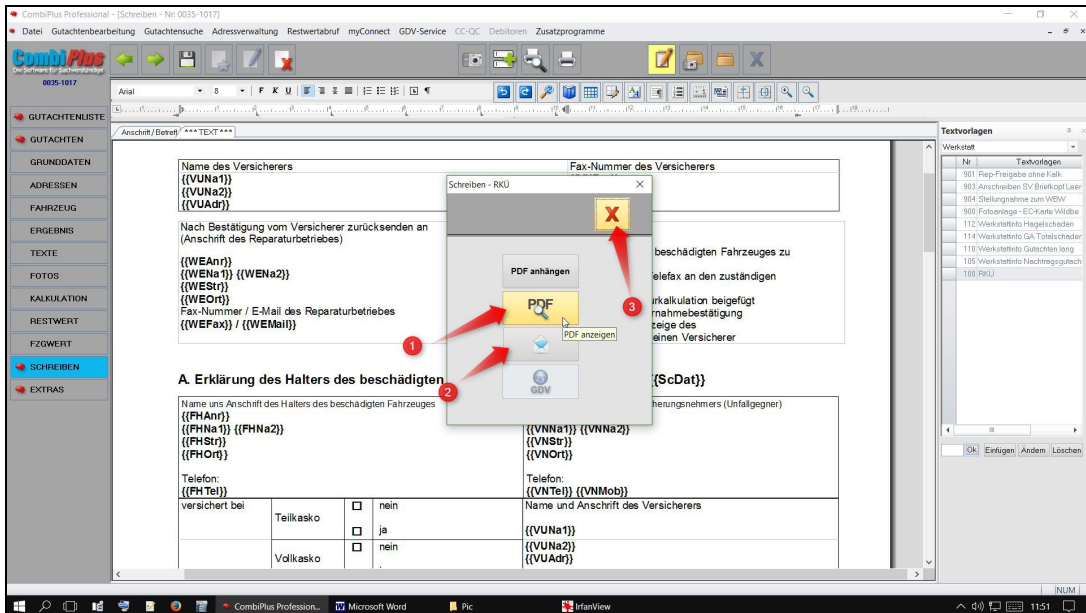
CombiPlus Professional - [Schreiben - Nr: 0035-1017]

Datei Gutachtenbearbeitung Gutachtensuche Adressverwaltung Restwertabruf myConnect GDV-Service CC-QC Debitoren Zusatzprogramme

CombiPlus
Die Software für Sachverständige

0035-1017

Arial 8

GUTACHTENLISTE
GUTACHTEN
GRUNDDATEN
ADRESSEN
FAHRZEUG
ERGEBNIS
TEXTE
FOTOS
KALKULATION
RESTWERT
FZGWERT
SCHREIBEN
EXTRAS

Anschrift / Betreff / *** TEXT ***

Name des Versicherers
{{VUNa1}}
{{VUNa2}}
{{VUAdr}}

Fax-Nummer des Versicherers

Nach Bestätigung vom Versicherer zurücksenden an
(Anschrift des Reparaturbetriebes)

{{WEAnr}}
{{WENa1}} {{WENa2}}
{{WEStr}}
{{WEOrt}}
Fax-Nummer / E-Mail des Reparaturbetriebes
{{WEFax}} / {{WEMail}}

beschädigten Fahrzeuges zu
elefax an den zuständigen
rkalkulation beigefügt
rnahmebestätigung
zeige des
einen Versicherer

A. Erklärung des Halters des beschädigten
{{ScDat}}

Name uns Anschrift des Halters des beschädigten Fahrzeuges
{{FHAnr}}
{{FHNa1}} {{FHNa2}}
{{FHStr}}
{{FHOrt}}

Telefon:
{{FHTel}}

herungsnehmers (Unfallgegner)
{{VNNa1}} {{VNNa2}}
{{VNStr}}
{{VNOrt}}

Telefon:
{{VNTel}} {{VNMob}}

versichert bei
Teilkasko
nein
ja
Vollkasko
nein

Name und Anschrift des Versicherers
{{VUNa1}}
{{VUNa2}}
{{VUAdr}}

Schreiben - RKÜ
X
PDF anhängen
PDF
PDF anzeigen
GDV
1
2
3

Textvorlagen
Werkstatt
| Nr | Textvorlagen |
|---|---|
| 901 | Rep-Freigabe ohne Kalk. |
| 903 | Anschreiben SV Briefkopf Leer |
| 904 | Stellungnahme zum WBW |
| 900 | Fotoanlage - EC-Karte Wildbe |
| 112 | Werkstattinfo Hagelschaden |
| 114 | Werkstattinfo GA Totalschaden |
| 110 | Werkstattinfo Gutachten lang |
| 105 | Werkstattinfo Nachtragsgutach |
| 100 | RKÜ |

Ok Einfügen Ändern Löschen

NUM

CombiPlus Profession... Microsoft Word Pic IrfanView
11:51